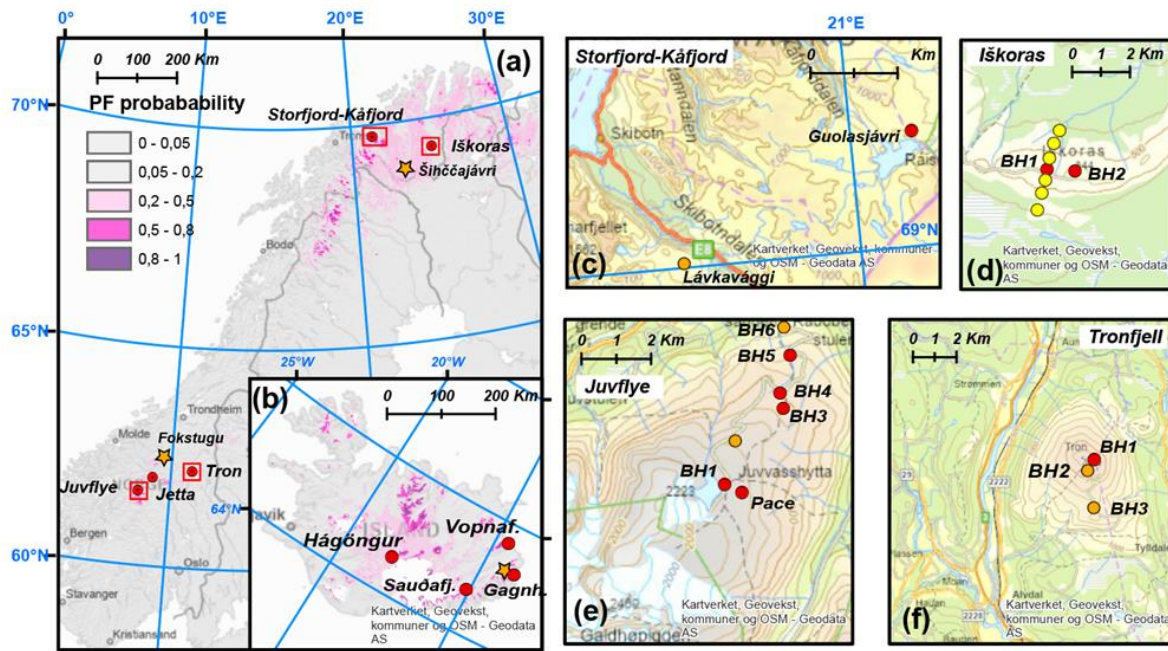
0° 10°E 20°E 30°E

0 100 200 Km

(a)

70°N

PF probabability

0 - 0,05
0,05 - 0,2
0,2 - 0,5
0,5 - 0,8
0,8 - 1

Storfjord-Kåfjord
Iškoras
Šihččajávri
Bodø

65°N

Trondheim
Molde
Fokstugu
Tron
Jetta
Juvflye
Bergen
Oslo
Stavanger
Kristiansand

60°N

(b)
25°W 20°W
0 100 200 Km
64°N
Hágöngur
Vopnaf.
Sauðafj.
Gagnh.
Kartverket, Geovekst, kommuner og OSM - Geodata AS

Storfjord-Kåfjord
21°E
0 Km
Skibotn
Guolasjávri
69°N
E8
Kartverket, Geovekst, kommuner og OSM - Geodata AS
(c)
Lávkavággi

Iškoras
0 1 2 Km
BH1
BH2
Kartverket, Geovekst, kommuner og OSM - Geodata AS
(d)

0 1 2 Km
Juvflye
BH6
BH5
BH4
BH3
BH1
Pace
Juvvasshytta
2223
Kartverket, Geovekst, kommuner og OSM - Geodata AS
(e)

0 1 2 Km
Tronfjell
Tron
BH1
BH2
BH3
Kartverket, Geovekst, kommuner og OSM - Geodata AS
(f)